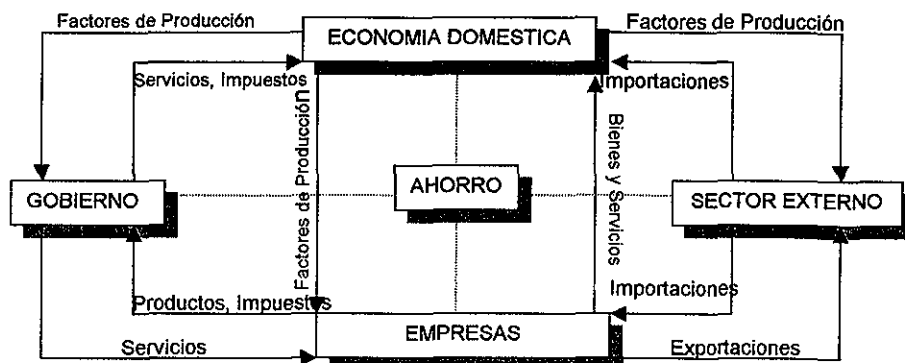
Factores de Producción

ECONOMIA DOMESTICA

Factores de Producción

Servicios, Impuestos

Importaciones

Factores de Producción

Bienes y Servicios

GOBIERNO

AHORRO

SECTOR EXTERNO

Productos, Impuestos

Importaciones

EMPRESAS

Servicios

Exportaciones